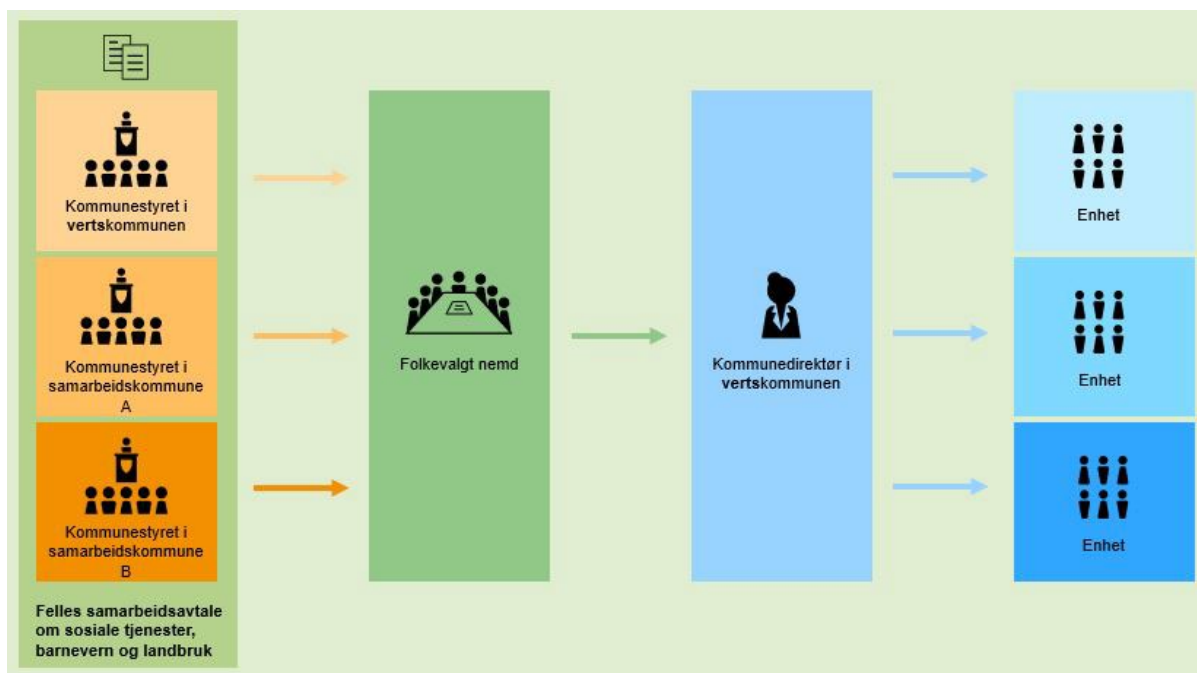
Kommunestyret i vertskommunen

Kommunestyret i samarbeidskommune A

Kommunestyret i samarbeidskommune B

Felles samarbeidsavtale om sosiale tjenester, barnevern og landbruk

Folkevalgt nemd

Kommunedirektør i vertskommunen

Enhet

Enhet

Enhet